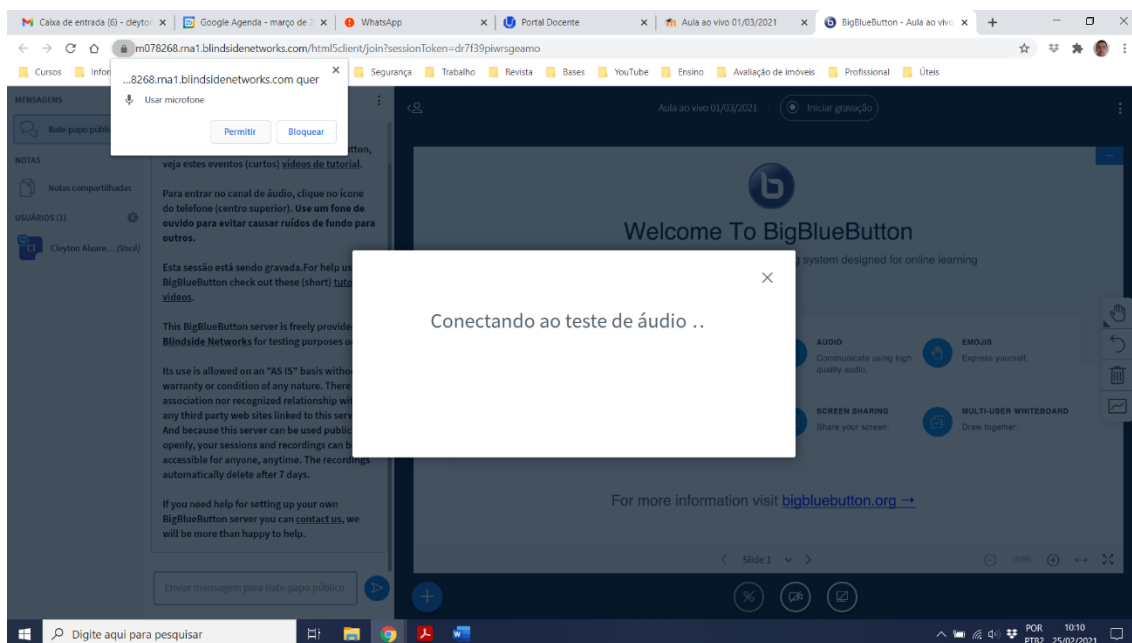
Caixa de entrada (6) - cleyto | Google Agenda - março de 2 | WhatsApp | Portal Docente | Aula ao vivo 01/03/2021 | BigBlueButton - Aula ao vivo

m078268.rna1.blindsidenetworks.com/html5client/join?sessionToken=dr7f39piwrsgeamo

Cursos | Infor | Segurança | Trabalho | Revista | Bases | YouTube | Ensino | Avaliação de imóveis | Profissional | Úteis

...8268.rna1.blindsidenetworks.com quer
Usar microfone
Permitir | Bloquear

MENSAGENS
Bate-papo públi
NOTAS
Notas compartilhadas
USUÁRIOS (1)
Cleyton Alvare... (Você)

ttton, veja estes eventos (curtos) videos de tutorial.

Para entrar no canal de áudio, clique no ícone do telefone (centro superior). Use um fone de ouvido para evitar causar ruídos de fundo para outros.

Esta sessão está sendo gravada.For help us BigBlueButton check out these (short) tuto videos.

This BigBlueButton server is freely provide Blindside Networks for testing purposes o

Its use is allowed on an "AS IS" basis withou warranty or condition of any nature. There association nor recognized relationship wi any third party web sites linked to this serv And because this server can be used public openly, your sessions and recordings can b accessible for anyone, anytime. The recordings automatically delete after 7 days.

If you need help for setting up your own BigBlueButton server you can contact us, we will be more than happy to help.

Enviar mensagem para Bate-papo público

Aula ao vivo 01/03/2021 | Iniciar gravação

Welcome To BigBlueButton
system designed for online learning

Conectando ao teste de áudio ..

AUDIO
Communicate using high quality audio.
EMOJIS
Express yourself.
SCREEN SHARING
Share your screen.
MULTI-USER WHITEBOARD
Draw together.

For more information visit bigbluebutton.org →

Slide 1
100%

Digite aqui para pesquisar
POR PTB2 10:10 25/02/2021